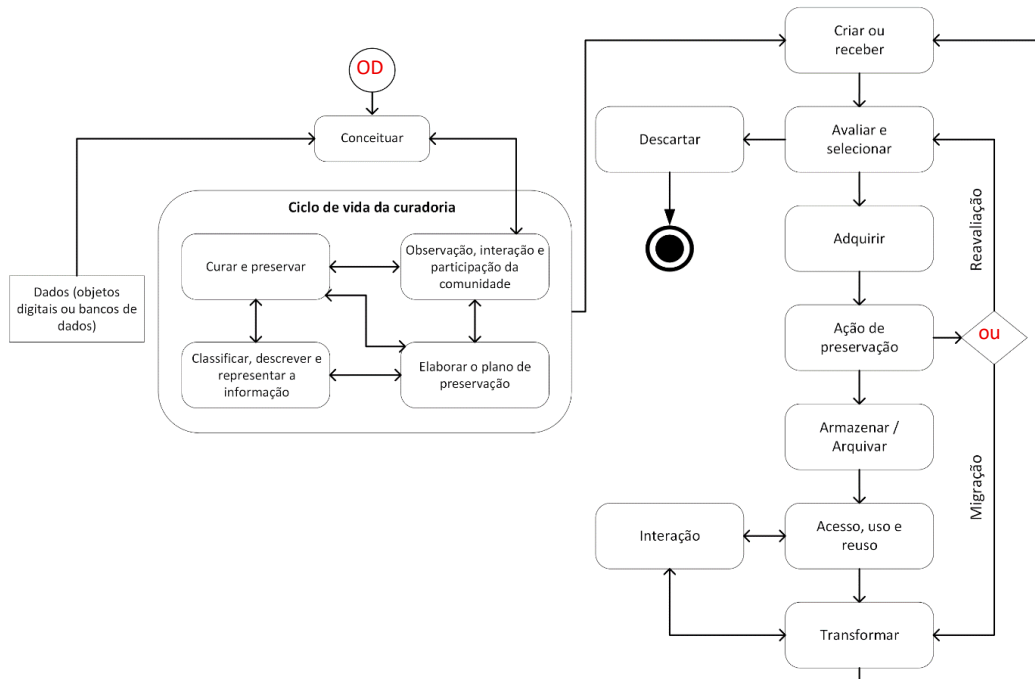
OD

Conceituar

Dados (objetos digitais ou bancos de dados)

Ciclo de vida da curadoria

Curar e preservar

Observação, interação e participação da comunidade

Classificar, descrever e representar a informação

Elaborar o plano de preservação

Criar ou receber

Descartar

Avaliar e selecionar

Adquirir

Ação de preservação

ou

Reavaliação

Armazenar / Arquivar

Migração

Interação

Acesso, uso e reuso

Transformar